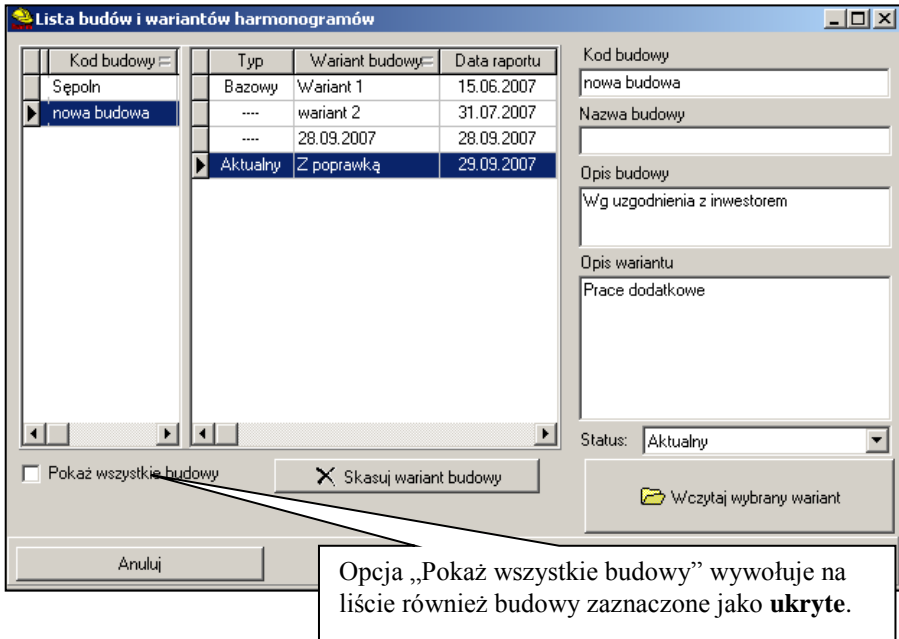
Lista budów i wariantów harmonogramów

| Kod budowy |
|---|
| Sępoln |
| nowa budowa |

| Typ | Wariant budowy | Data raportu |
|---|---|---|
| Bazowy | Wariant 1 | 15.06.2007 |
| ---- | wariant 2 | 31.07.2007 |
| ---- | 28.09.2007 | 28.09.2007 |
| Aktualny | Z poprawką | 29.09.2007 |

Kod budowy
nowa budowa
Nazwa budowy
Opis budowy
Wg uzgodnienia z inwestorem
Opis wariantu
Prace dodatkowe
Status: Aktualny

Pokaż wszystkie budowy
Skasuj wariant budowy
Wczytaj wybrany wariant
Anuluj

Opcja „Pokaż wszystkie budowy" wywołuje na liście również budowy zaznaczone jako **ukryte**.